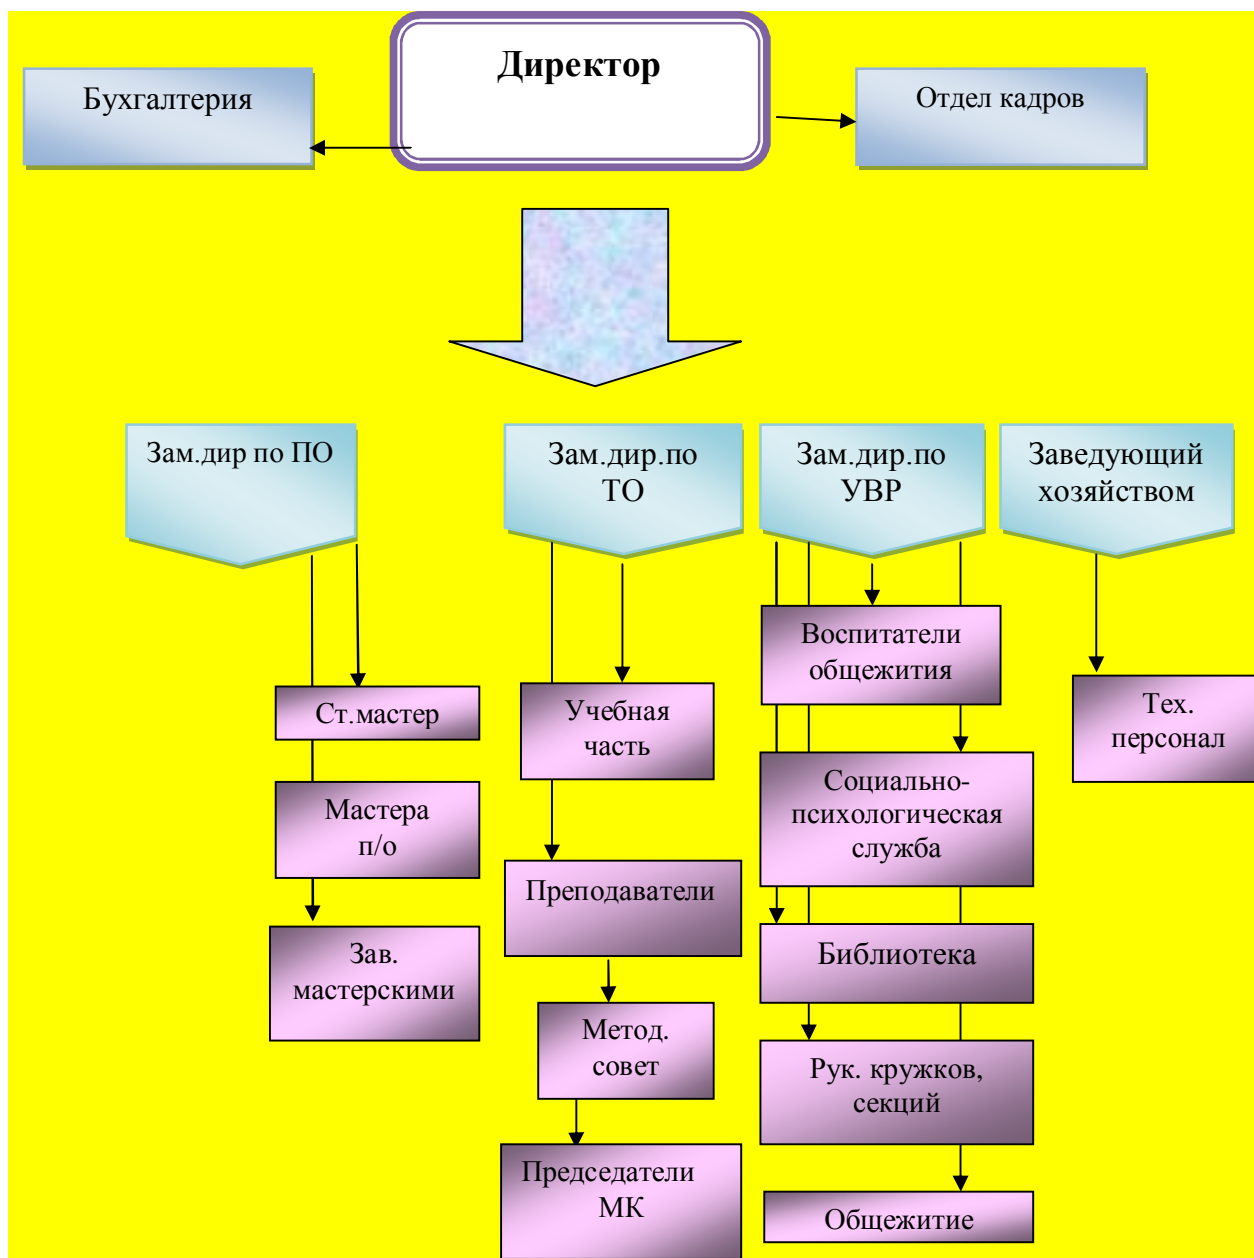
Директор

Бухгалтерия

Отдел кадров

Зам.дир по ПО

Зам.дир.по ТО

Зам.дир.по УВР

Заведующий хозяйством

Ст.мастер

Мастера п/о

Зав. мастерскими

Учебная часть

Преподаватели

Метод. совет

Председатели МК

Воспитатели общежития

Социально-психологическая служба

Библиотека

Рук. кружков, секций

Общежитие

Тех. персонал